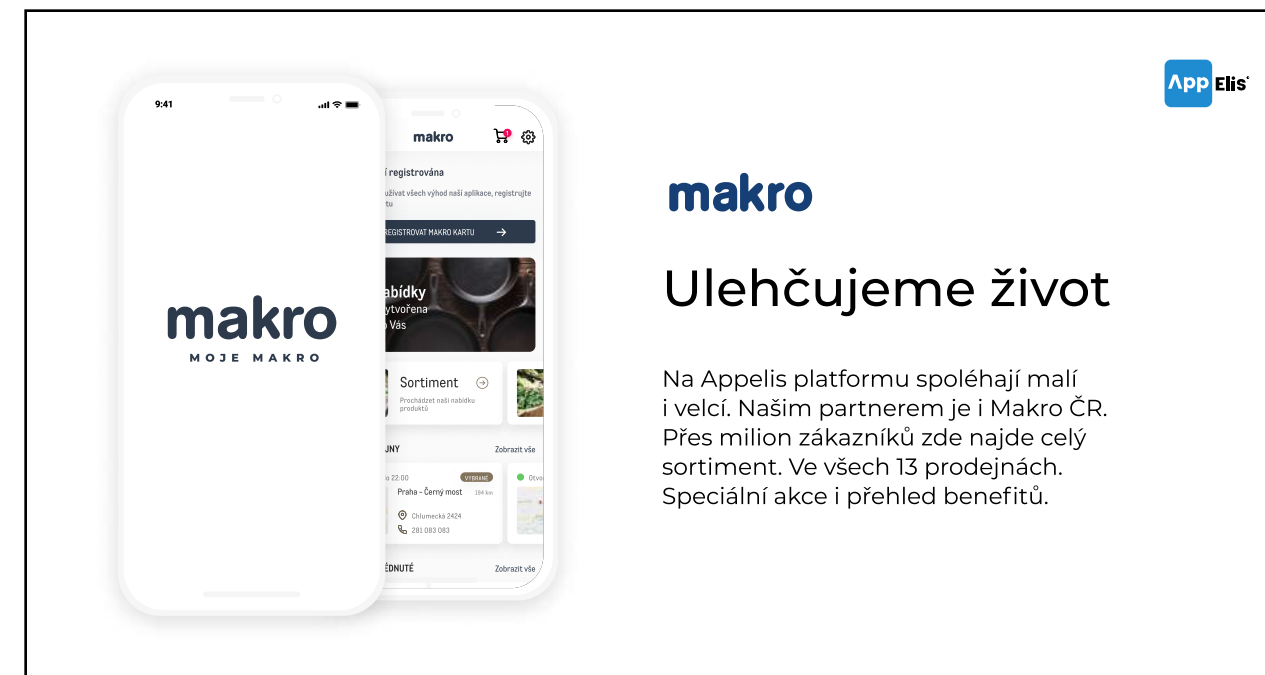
App Elis

9:41

makro
MOJE MAKRO

makro

í registrována

užívat všech výhod naší aplikace, registrujte tu

REGISTROVAT MAKRO KARTU

abídky
ytvořena
o Vás

Sortiment
Procházet naši nabídku produktů

JNY
Zobrazit vše

o 22:00
VYBRANÉ
Praha - Černý most
194 km
Chlumecká 2424
281 083 083
Otv

ÉDNUTÉ
Zobrazit vše

makro

Ulehčujeme život

Na Appelis platformu spoléhají malí i velcí. Našim partnerem je i Makro ČR. Přes milion zákazníků zde najde celý sortiment. Ve všech 13 prodejnách. Speciální akce i přehled benefitů.